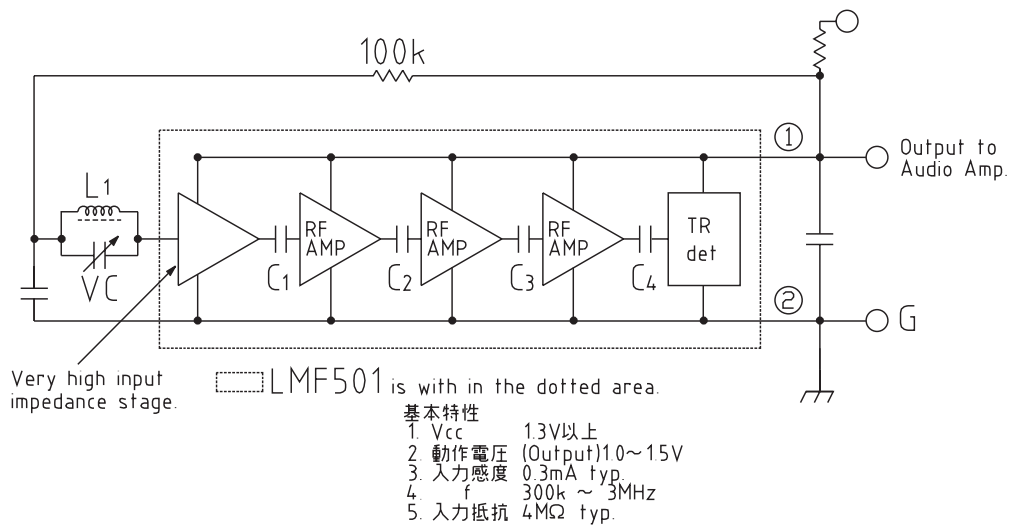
100k

L1

VC

RF AMP

RF AMP

RF AMP

TR det

C1

C2

C3

C4

①

②

Output to Audio Amp.

G

Very high input impedance stage.

LMF501 is with in the dotted area.

基本特性
1. Vcc 1.3V以上
2. 動作電圧 (Output)1.0~1.5V
3. 入力感度 0.3mA typ.
4. f 300k ~ 3MHz
5. 入力抵抗 4MΩ typ.